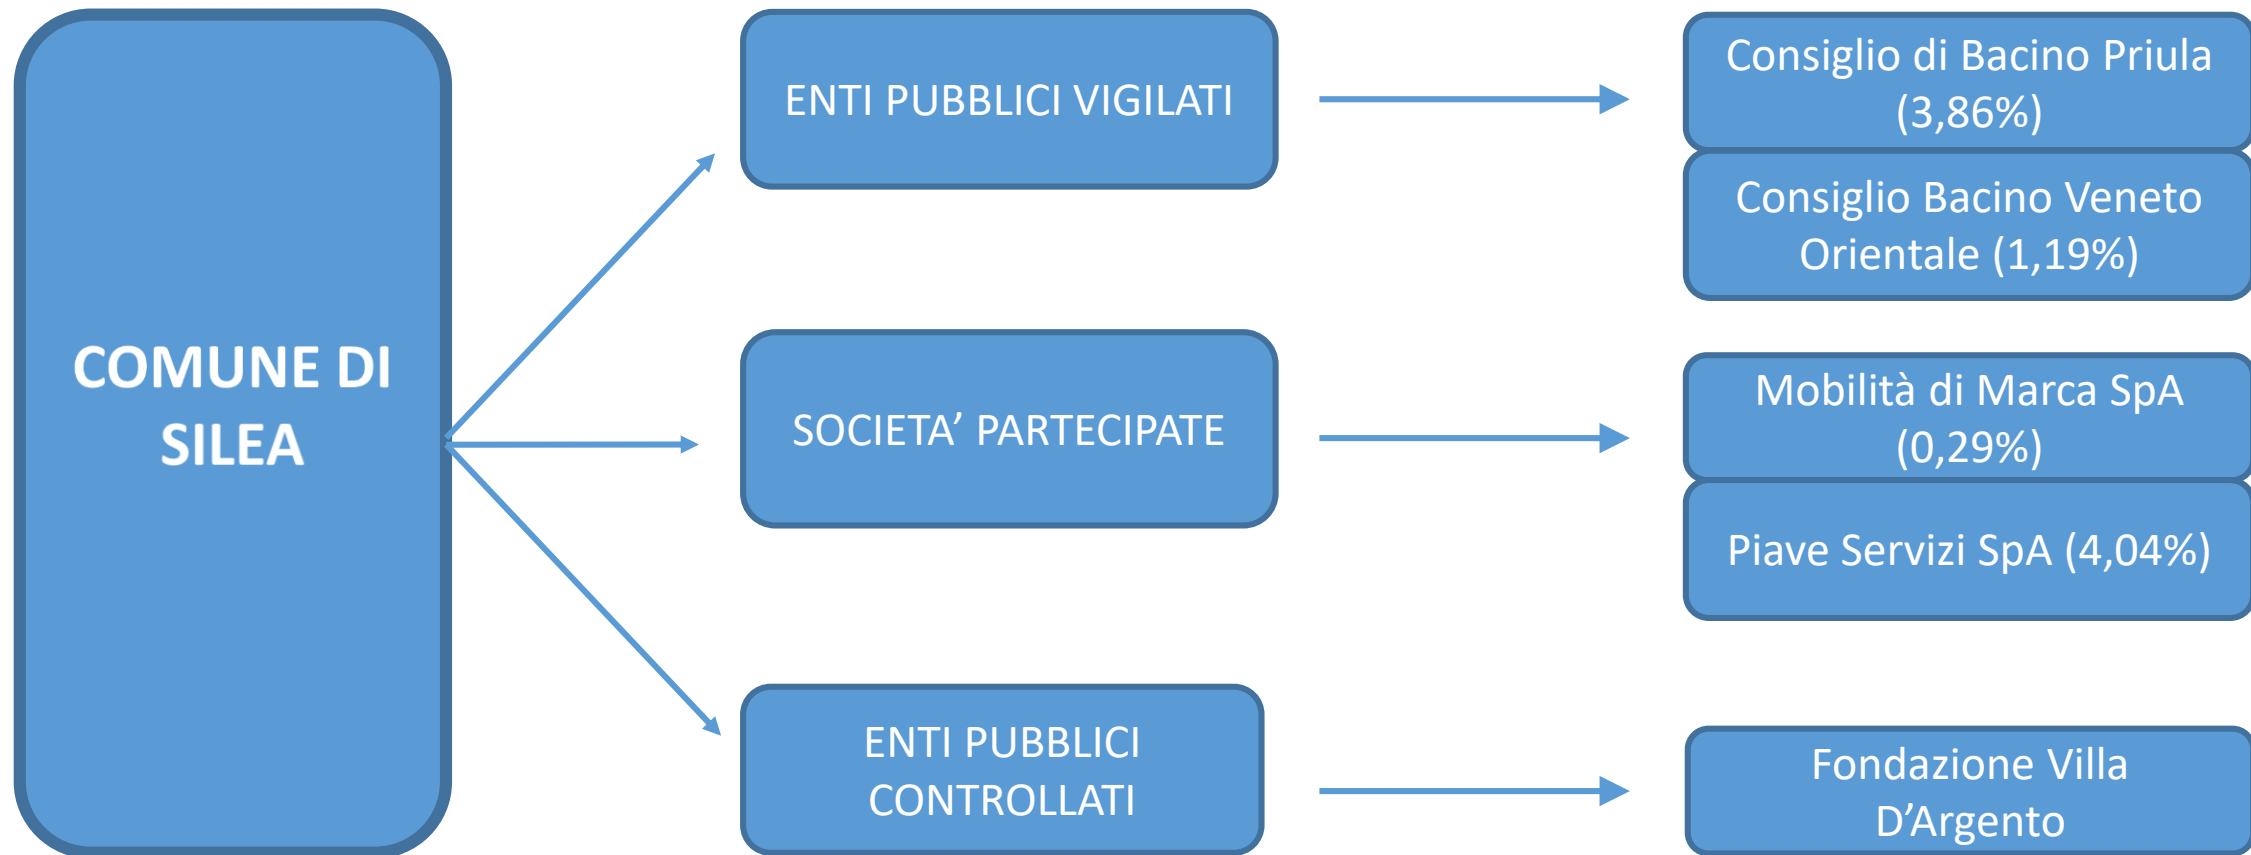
COMUNE DI SILEA

ENTI PUBBLICI VIGILATI

SOCIETA' PARTECIPATE

ENTI PUBBLICI CONTROLLATI

Consiglio di Bacino Priula (3,86%)

Consiglio Bacino Veneto Orientale (1,19%)

Mobilità di Marca SpA (0,29%)

Piave Servizi SpA (4,04%)

Fondazione Villa D'Argento